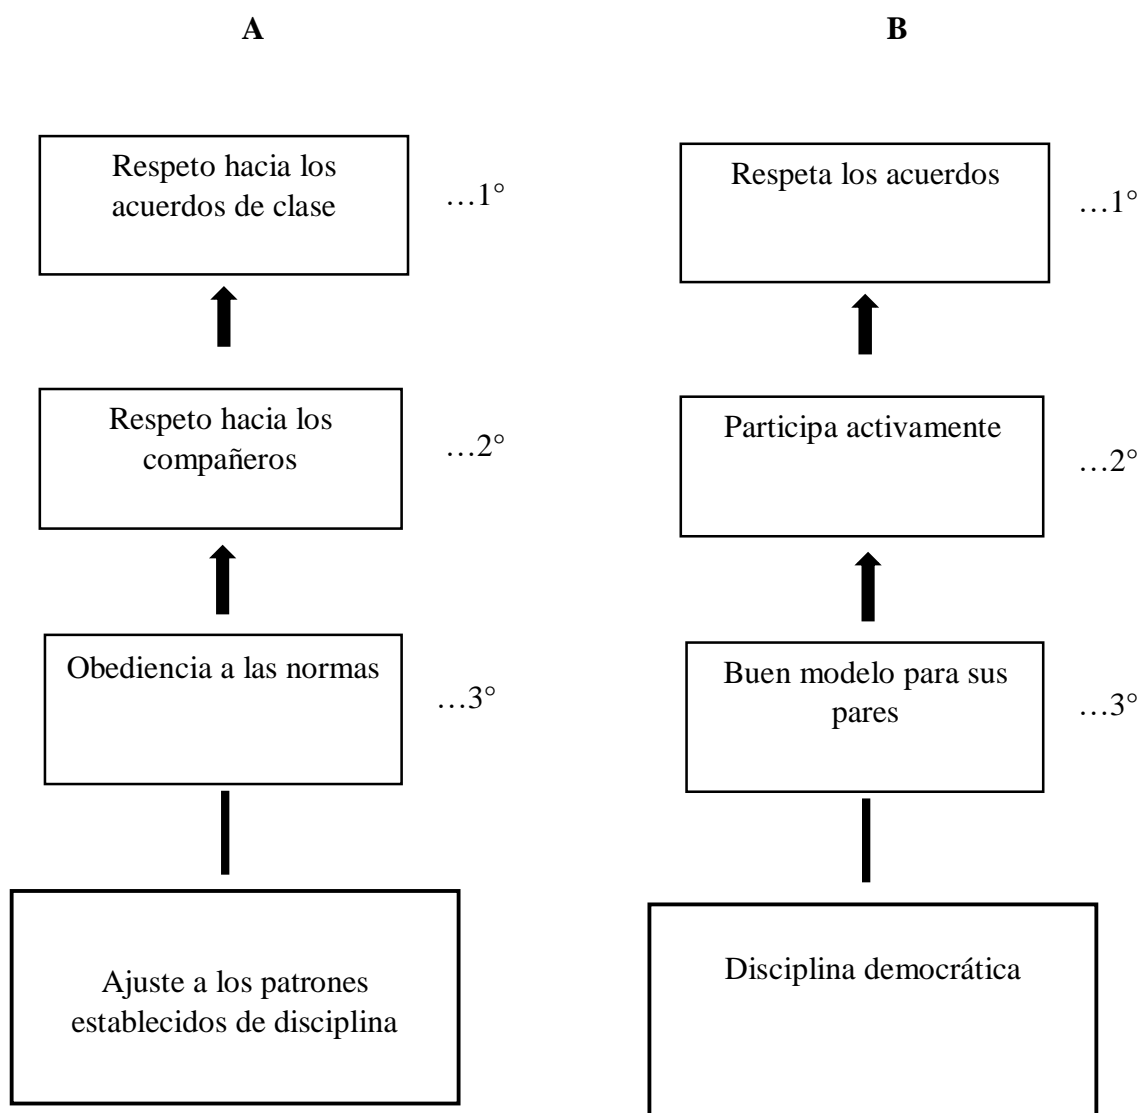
A

Respeto hacia los acuerdos de clase
…1°

Respeto hacia los compañeros
…2°

Obediencia a las normas
…3°

Ajuste a los patrones establecidos de disciplina

B

Respeta los acuerdos
…1°

Participa activamente
…2°

Buen modelo para sus pares
…3°

Disciplina democrática